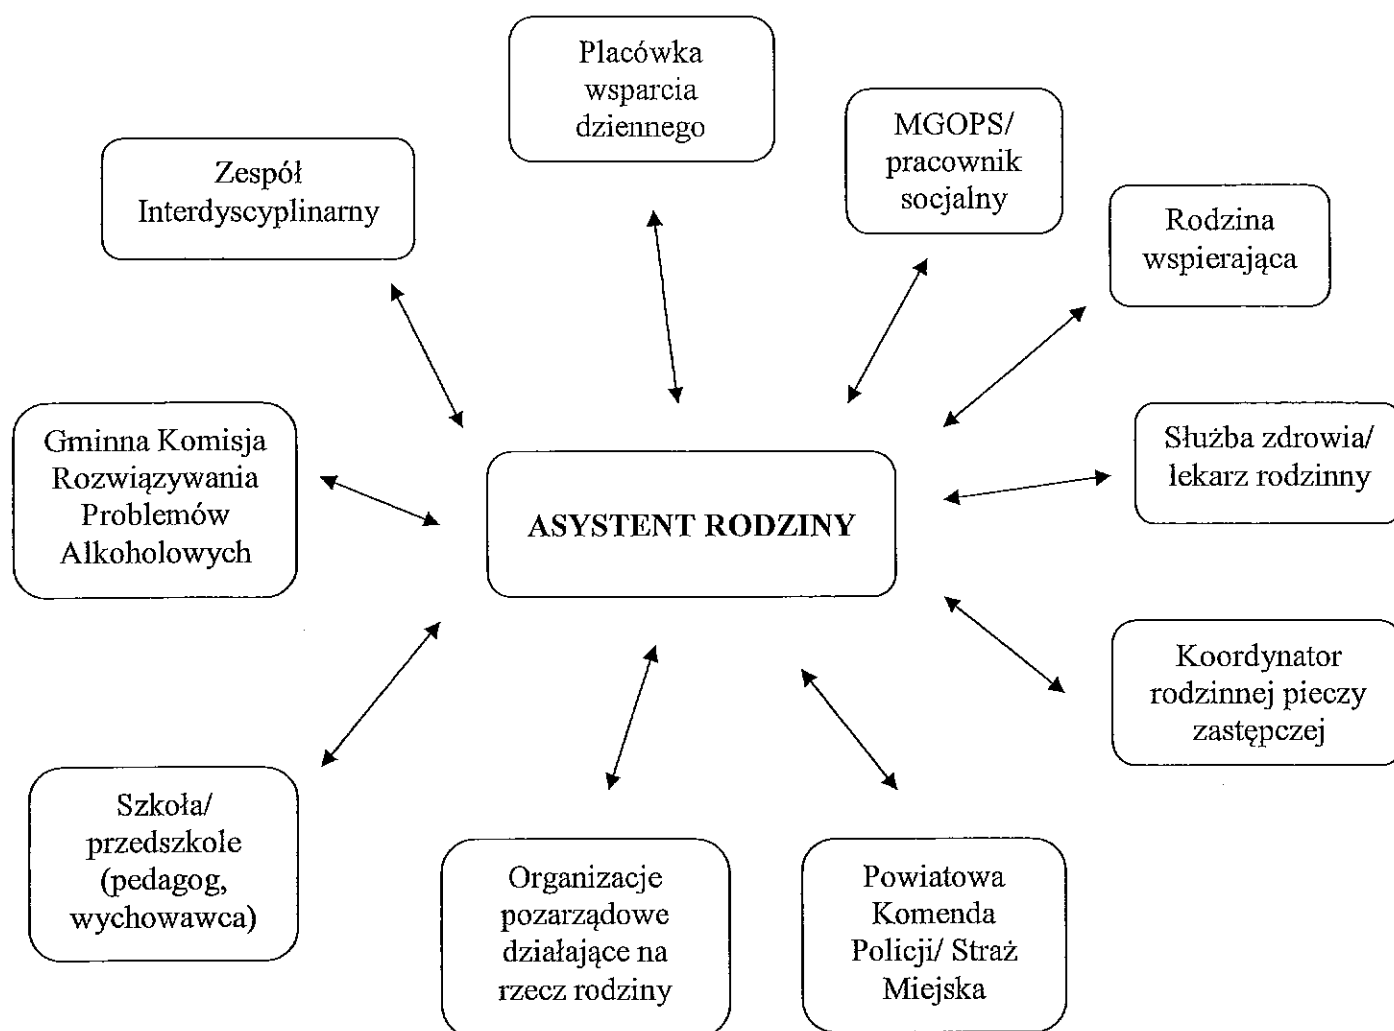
Placówka wsparcia dziennego

MGOPS/ pracownik socjalny

Zespół Interdyscyplinarny

Rodzina wspierająca

Gminna Komisja Rozwiązywania Problemów Alkoholowych

ASYSTENT RODZINY

Służba zdrowia/ lekarz rodzinny

Koordynator rodzinnej pieczy zastępczej

Szkoła/ przedszkole (pedagog, wychowawca)

Organizacje pozarządowe działające na rzecz rodziny

Powiatowa Komenda Policji/ Straż Miejska